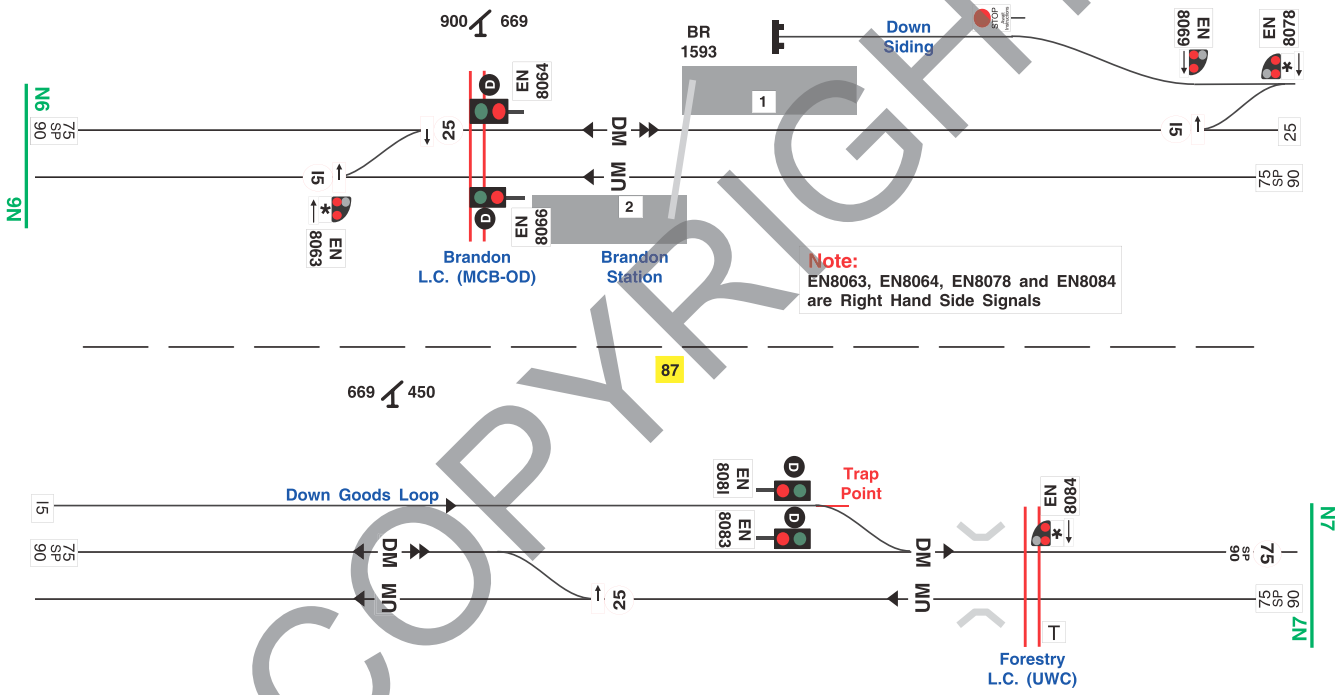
900 669

BR 1593

Down Siding

STOP

EN 6908

EN 8078

N6

90 SP 75

EN 8064

D

25

DM

1

15

25

15

UM

75 SP 90

EN 8063

D

EN 8066

2

Brandon L.C. (MCB-OD)

Brandon Station

Note:
EN8063, EN8064, EN8078 and EN8084 are Right Hand Side Signals

87

669 450

EN 8081

D

Trap Point

EN 8084

N7

Down Goods Loop

15

90 SP 75

DM

EN 8083

D

DM

90 SP 75

UM

25

UM

75 SP 90

T

N7

Forestry L.C. (UWC)

COPYRIGHT